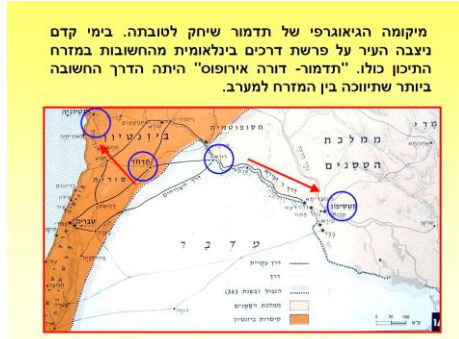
מיקומה הגיאוגרפי של תדמור שיחק לטובתה. בימי קדם ניצבה העיר על פרשת דרכים בינלאומית מהחשובות במזרח התיכון כולו. "תדמור- דורה אירופוס" היתה הדרך החשובה ביותר שתיווכה בין המזרח למערב.

ביזנטיון
תדמור
מסופוטמיה
ממלכת הססנים
מדי
קטסיפון
דורה
ערב
דרך עיקרית
דרך
הגבול (בשנת 363)
ממלכת הססנים
קיסרות ביזנטיון
ק"מ
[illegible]